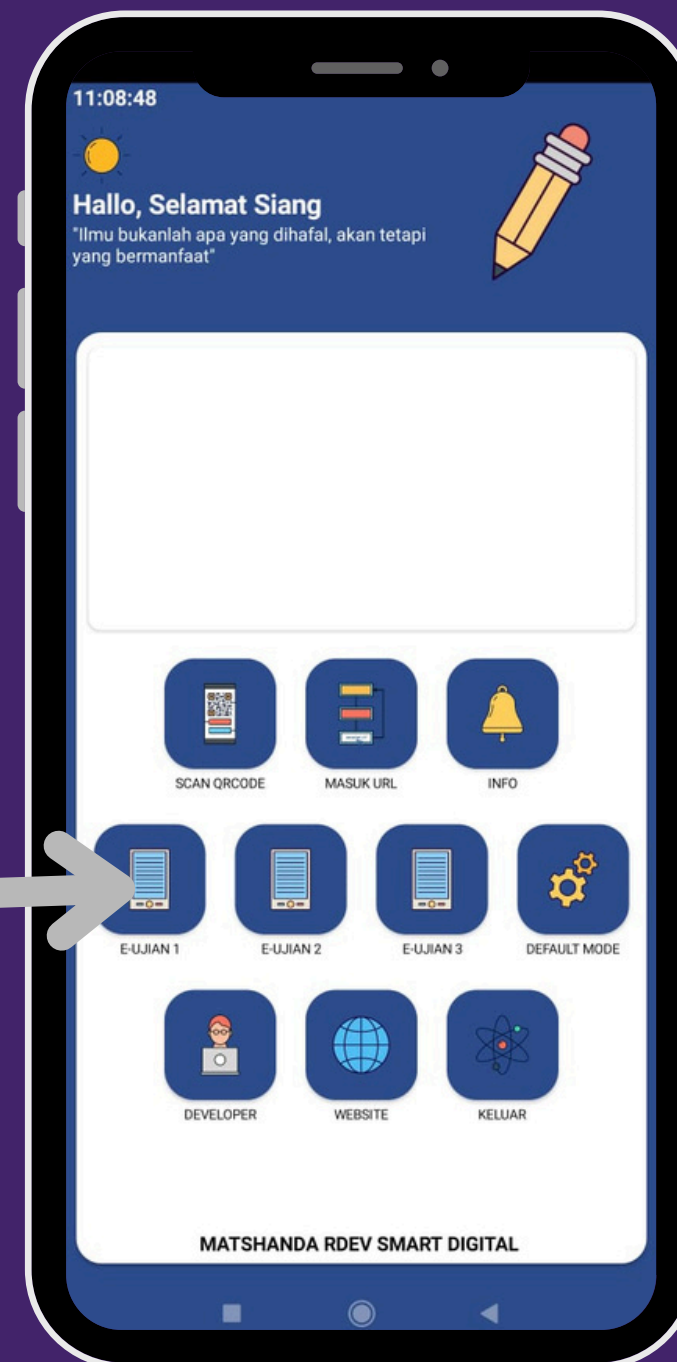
11:08:48

Hallo, Selamat Siang

"Ilmu bukanlah apa yang dihafal, akan tetapi yang bermanfaat"

SCAN QRCODE
MASUK URL
INFO

E-UJIAN 1
E-UJIAN 2
E-UJIAN 3
DEFAULT MODE

DEVELOPER
WEBSITE
KELUAR

MATSHANDA RDEV SMART DIGITAL